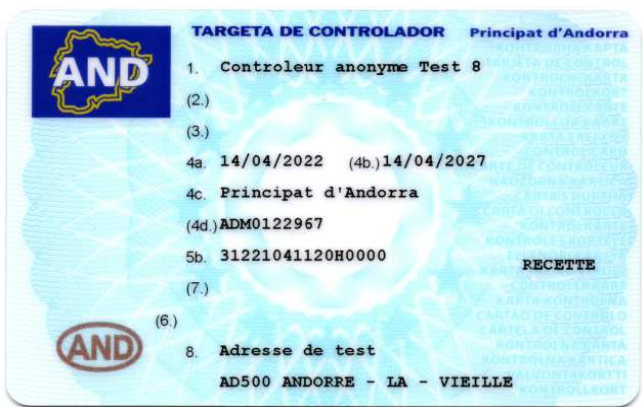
AND

TARGETA DE CONTROLADOR Principat d'Andorra

1. Controleur anonyme Test 8

(2.)

(3.)

4a. 14/04/2022 (4b.) 14/04/2027

4c. Principat d'Andorra

(4d.) ADM0122967

5b. 31221041120H0000

RECETTE

(7.)

(6.)

AND

8. Adresse de test

AD500 ANDORRE - LA - VIEILLE